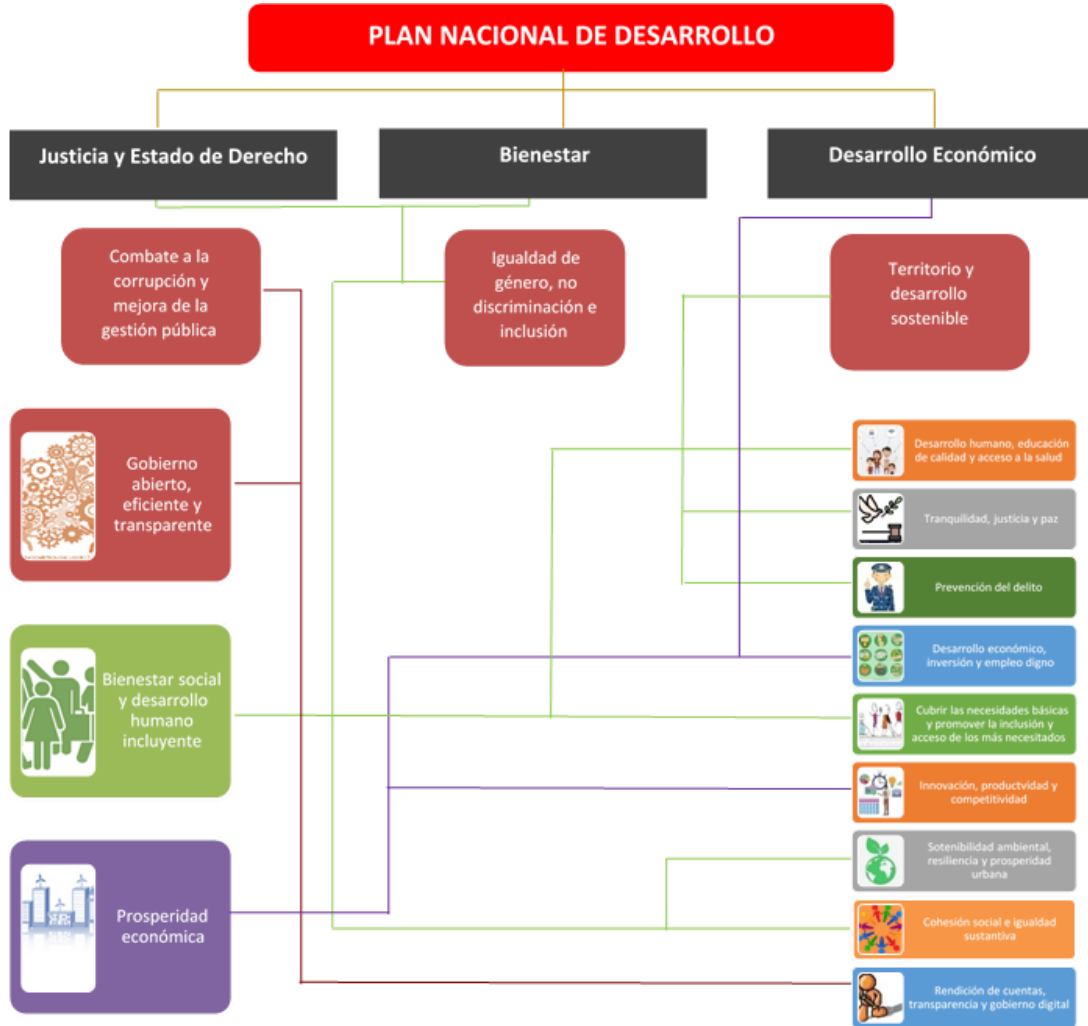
PLAN NACIONAL DE DESARROLLO

Justicia y Estado de Derecho

Bienestar

Desarrollo Económico

Combate a la corrupción y mejora de la gestión pública

Igualdad de género, no discriminación e inclusión

Territorio y desarrollo sostenible

Gobierno abierto, eficiente y transparente

Bienestar social y desarrollo humano incluyente

Prosperidad económica

Desarrollo humano, educación de calidad y acceso a la salud

Tranquilidad, justicia y paz

Prevención del delito

Desarrollo económico, inversión y empleo digno

Cubrir las necesidades básicas y promover la inclusión y acceso de los más necesitados

Innovación, productvidad y competitividad

Sotenibilidad ambiental, resiliencia y prosperidad urbana

Cohesión social e igualdad sustantiva

Rendición de cuentas, transparencia y gobierno digital